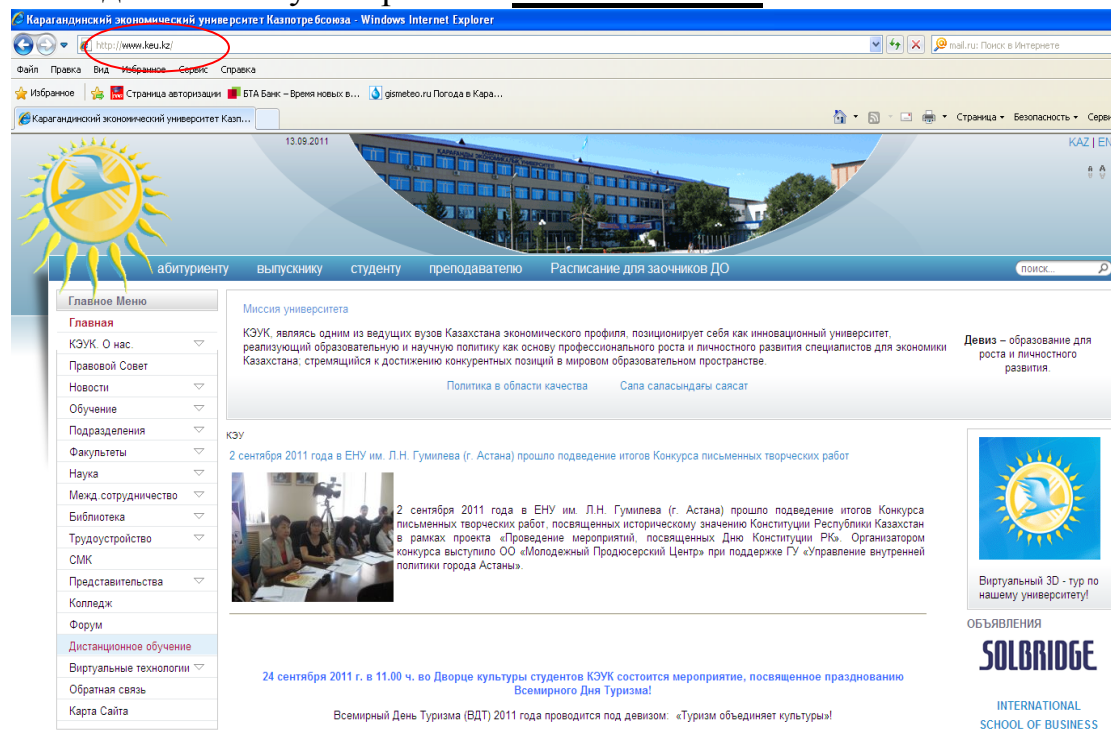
Карагандинский экономический университет Казпотребсоюза - Windows Internet Explorer

http://www.keu.kz/

mail.ru: Поиск в Интернете

Файл Правка Вид Избранное Сервис Справка

Избранное Страница авторизации БТА Банк – Время новых в... gismeteo.ru Погода в Кара...

Карагандинский экономический университет Казп...

Страница Безопасность Серви

13.09.2011

KAZ | EN

абитуриенту выпускнику студенту преподавателю Расписание для заочников ДО

поиск...

Главное Меню

Главная
КЭУК. О нас.
Правовой Совет
Новости
Обучение
Подразделения
Факультеты
Наука
Межд.сотрудничество
Библиотека
Трудоустройство
СМК
Представительства
Колледж
Форум
Дистанционное обучение
Виртуальные технологии
Обратная связь
Карта Сайта

Миссия университета

КЭУК, являясь одним из ведущих вузов Казахстана экономического профиля, позиционирует себя как инновационный университет, реализующий образовательную и научную политику как основу профессионального роста и личностного развития специалистов для экономики Казахстана; стремящийся к достижению конкурентных позиций в мировом образовательном пространстве.

Девиз – образование для роста и личностного развития.

Политика в области качества Сапа саласындағы саясат

КЭУ

2 сентября 2011 года в ЕНУ им. Л.Н. Гумилева (г. Астана) прошло подведение итогов Конкурса письменных творческих работ

2 сентября 2011 года в ЕНУ им. Л.Н. Гумилева (г. Астана) прошло подведение итогов Конкурса письменных творческих работ, посвященных историческому значению Конституции Республики Казахстан в рамках проекта «Проведение мероприятий, посвященных Дню Конституции РК». Организатором конкурса выступило ОО «Молодежный Продюсерский Центр» при поддержке ГУ «Управление внутренней политики города Астаны».

Виртуальный 3D - тур по нашему университету!

ОБЪЯВЛЕНИЯ

SOLBRIDGE

INTERNATIONAL SCHOOL OF BUSINESS

24 сентября 2011 г. в 11.00 ч. во Дворце культуры студентов КЭУК состоится мероприятие, посвященное празднованию Всемирного Дня Туризма!

Всемирный День Туризма (ВДТ) 2011 года проводится под девизом: «Туризм объединяет культуры»!